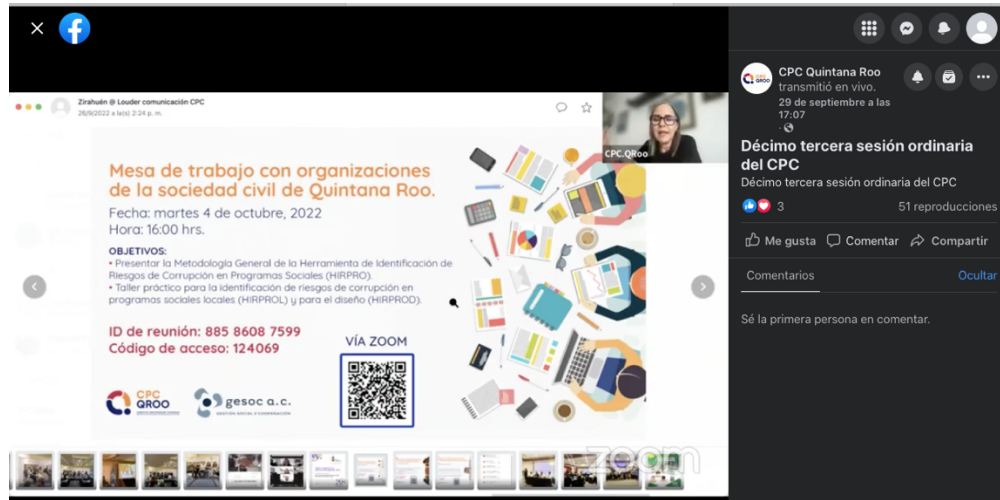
Zirahuén @ Louder comunicación CPC
26/9/2022 a la(s) 2:24 p. m.

CPC.QRoo

Mesa de trabajo con organizaciones de la sociedad civil de Quintana Roo.

Fecha: martes 4 de octubre, 2022
Hora: 16:00 hrs.

OBJETIVOS:
• Presentar la Metodología General de la Herramienta de Identificación de Riesgos de Corrupción en Programas Sociales (HIRPRO).
• Taller práctico para la identificación de riesgos de corrupción en programas sociales locales (HIRPROL) y para el diseño (HIRPROD).

ID de reunión: 885 8608 7599
Código de acceso: 124069

VÍA ZOOM

CPC QROO

gesoc a.c.
GESTIÓN SOCIAL Y COOPERACIÓN

zoom

CPC Quintana Roo
transmitió en vivo.
29 de septiembre a las 17:07

Décimo tercera sesión ordinaria del CPC
Décimo tercera sesión ordinaria del CPC

3
51 reproducciones

Me gusta
Comentar
Compartir

Comentarios
Ocultar

Sé la primera persona en comentar.